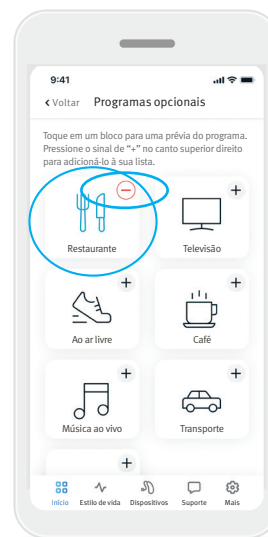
9:41

< Voltar Programas opcionais

Toque em um bloco para uma prévia do programa. Pressione o sinal de "+" no canto superior direito para adicioná-lo à sua lista.

Restaurante

Televisão

Ao ar livre

Café

Música ao vivo

Transporte

Início Estilo de vida Dispositivos Suporte Mais